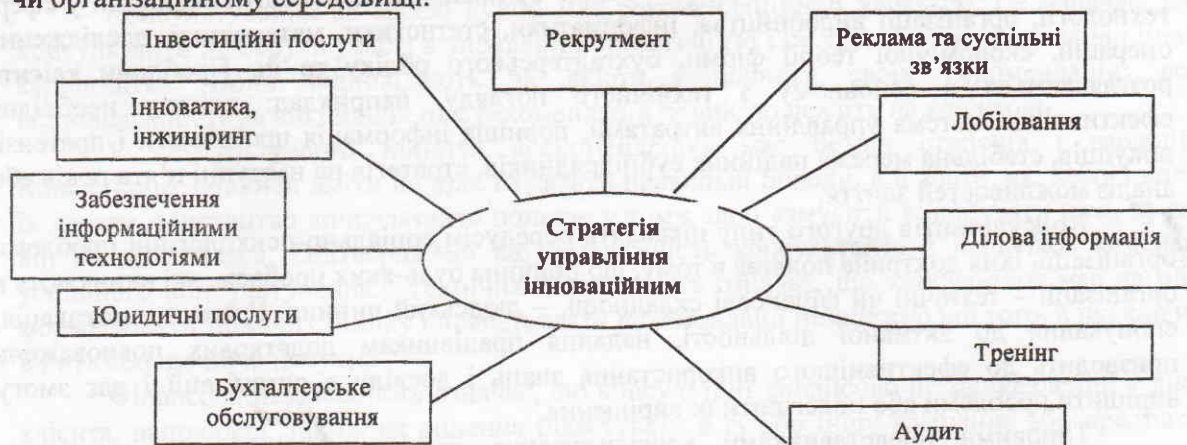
чи організаційному середовищі.

Інвестиційні послуги

Рекрутмент

Реклама та суспільні зв'язки

Інноватика, інжиніринг

Лобіювання

Забезпечення інформаційними технологіями

Стратегія управління інноваційним

Ділова інформація

Юридичні послуги

Тренінг

Бухгалтерське обслуговування

Аудит